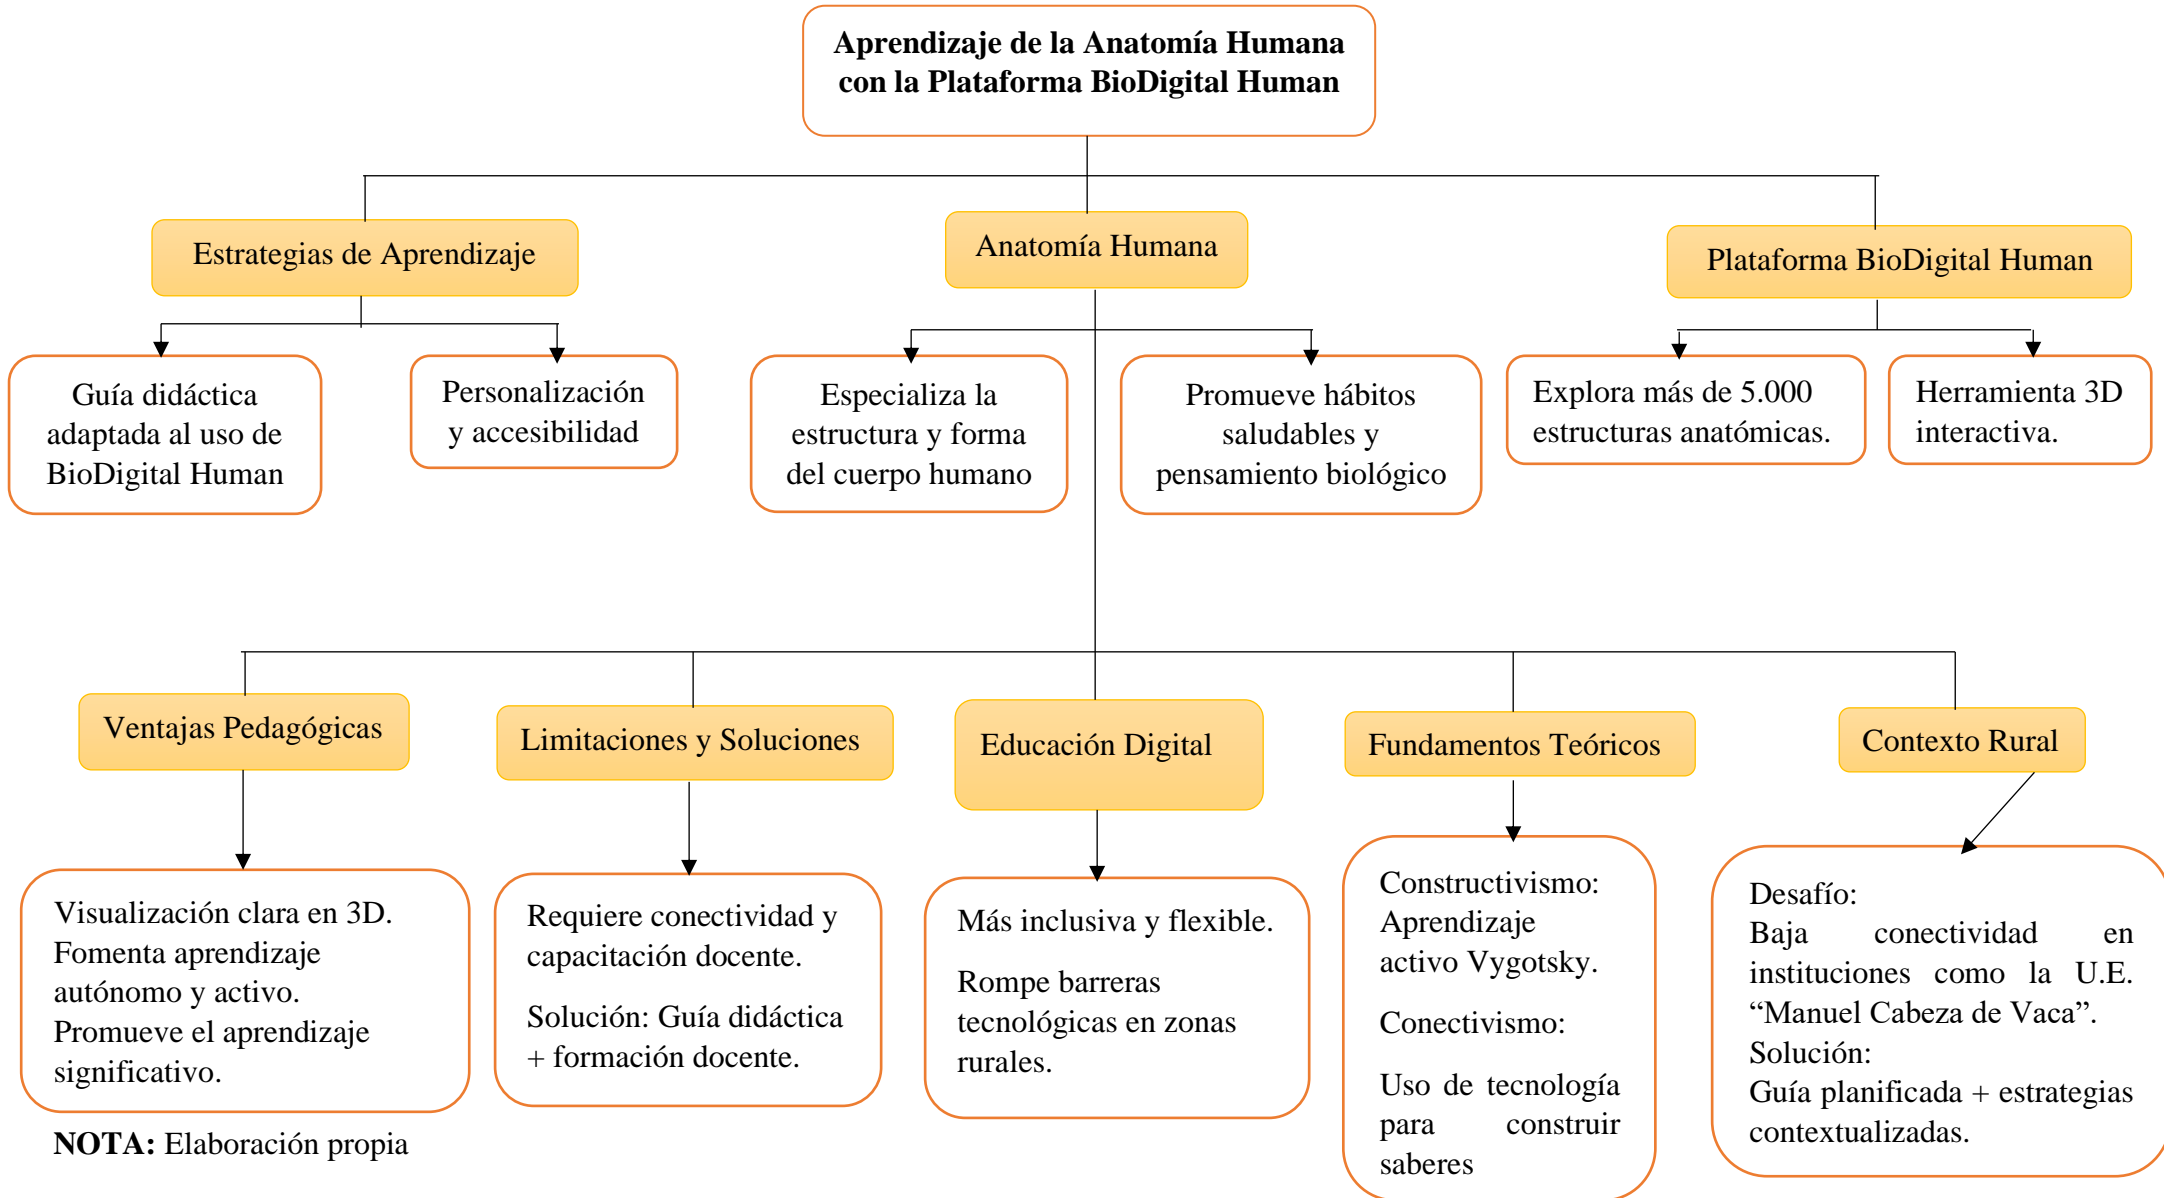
**Aprendizaje de la Anatomía Humana con la Plataforma BioDigital Human**

Estrategias de Aprendizaje

Anatomía Humana

Plataforma BioDigital Human

Guía didáctica adaptada al uso de BioDigital Human

Personalización y accesibilidad

Especializa la estructura y forma del cuerpo humano

Promueve hábitos saludables y pensamiento biológico

Explora más de 5.000 estructuras anatómicas.

Herramienta 3D interactiva.

Ventajas Pedagógicas

Limitaciones y Soluciones

Educación Digital

Fundamentos Teóricos

Contexto Rural

Visualización clara en 3D. Fomenta aprendizaje autónomo y activo. Promueve el aprendizaje significativo.

Requiere conectividad y capacitación docente.

Solución: Guía didáctica + formación docente.

Más inclusiva y flexible.

Rompe barreras tecnológicas en zonas rurales.

Constructivismo: Aprendizaje activo Vygotsky.

Conectivismo:

Uso de tecnología para construir saberes

Desafío:
Baja conectividad en instituciones como la U.E. "Manuel Cabeza de Vaca".
Solución:
Guía planificada + estrategias contextualizadas.

**NOTA:** Elaboración propia